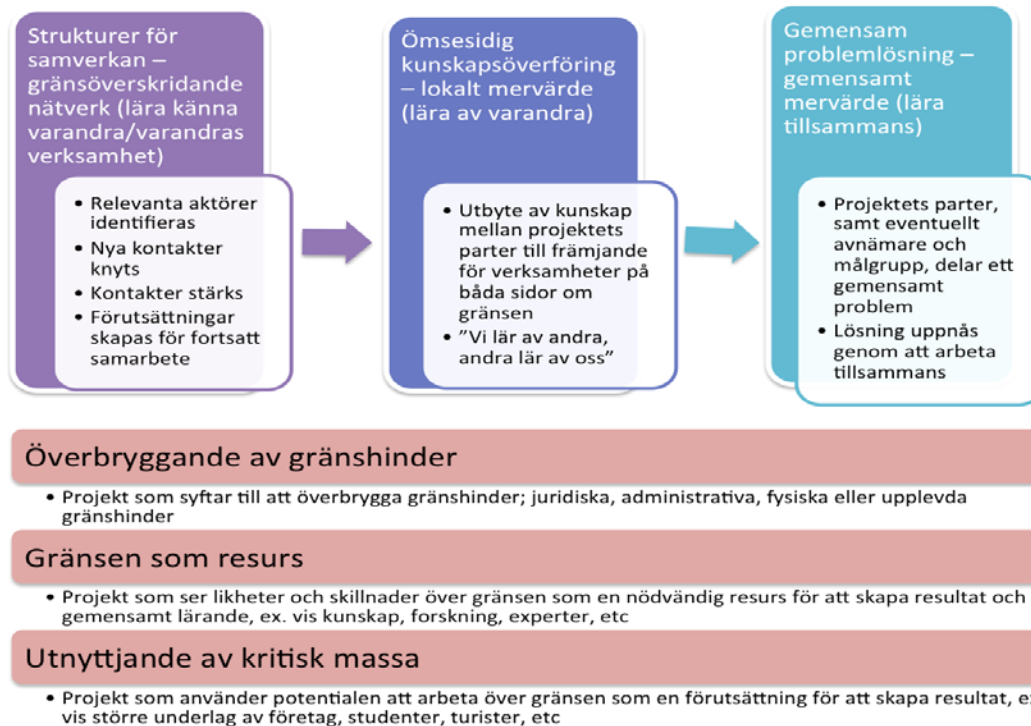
Strukturer för samverkan – gränsöverskridande nätverk (lära känna varandra/varandras verksamhet)

- Relevanta aktörer identifieras
- Nya kontakter knyts
- Kontakter stärks
- Förutsättningar skapas för fortsatt samarbete

Ömsesidig kunskapsöverföring – lokalt mervärde (lära av varandra)

- Utbyte av kunskap mellan projektets parter till främjande för verksamheter på båda sidor om gränsen
- ”Vi lär av andra, andra lär av oss”

Gemensam problemlösning – gemensamt mervärde (lära tillsammans)

- Projektets parter, samt eventuellt avnämare och målgrupp, delar ett gemensamt problem
- Lösning uppnås genom att arbeta tillsammans

Överbryggande av gränshinder

- Projekt som syftar till att överbrygga gränshinder; juridiska, administrativa, fysiska eller upplevda gränshinder

Gränsen som resurs

- Projekt som ser likheter och skillnader över gränsen som en nödvändig resurs för att skapa resultat och gemensamt lärande, ex. vis kunskap, forskning, experter, etc

Utnyttjande av kritisk massa

- Projekt som använder potentialen att arbeta över gränsen som en förutsättning för att skapa resultat, ex vis större underlag av företag, studenter, turister, etc